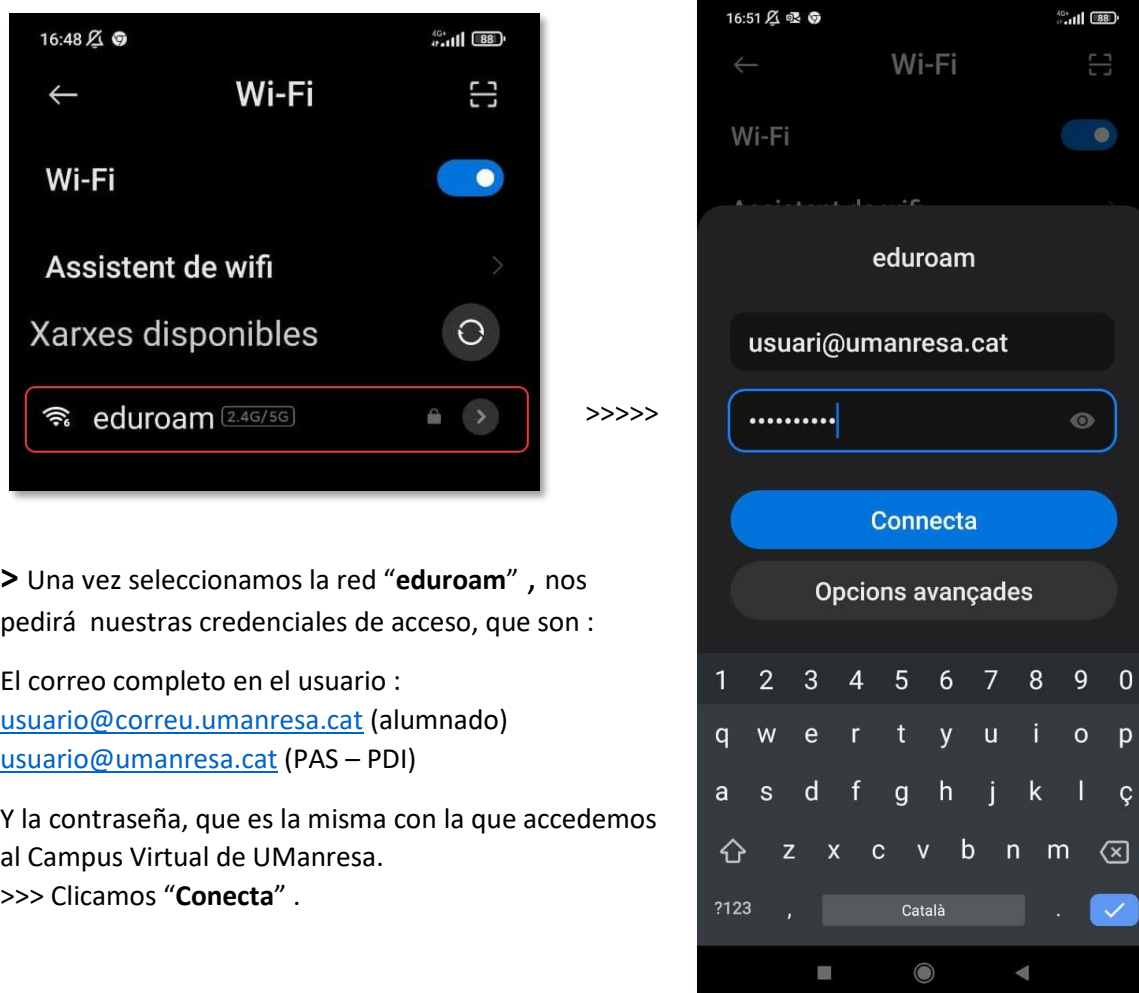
16:48

Wi-Fi

Wi-Fi

Assistent de wifi

Xarxes disponibles

eduroam 2.4G/5G

>>>>>

16:51

Wi-Fi

Wi-Fi

eduroam

usuari@umanresa.cat

••••••••••

Connecta

Opcions avançades

1 2 3 4 5 6 7 8 9 0
q w e r t y u i o p
a s d f g h j k l ç
z x c v b n m
?123 , Català .

> Una vez seleccionamos la red "**eduroam**" , nos pedirá nuestras credenciales de acceso, que son :

El correo completo en el usuario :
usuario@correu.umanresa.cat (alumnado)
usuario@umanresa.cat (PAS – PDI)

Y la contraseña, que es la misma con la que accedemos al Campus Virtual de UManresa.
>>> Clicamos "**Conecta**" .